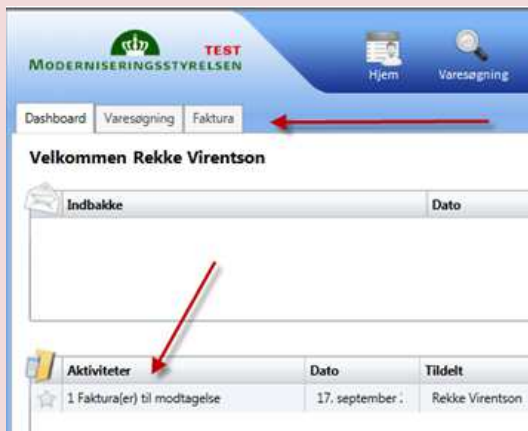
MODERNISERINGSSTYRELSEN TEST

Hjem

Varesøgning

Dashboard Varesøgning Faktura

Velkommen Rekke Virentson

| Indbakke | Dato |
|---|---|

| Aktiviteter | Dato | Tildelt |
|---|---|---|
| 1 Faktura(er) til modtagelse | 17. september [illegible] | Rekke Virentson |